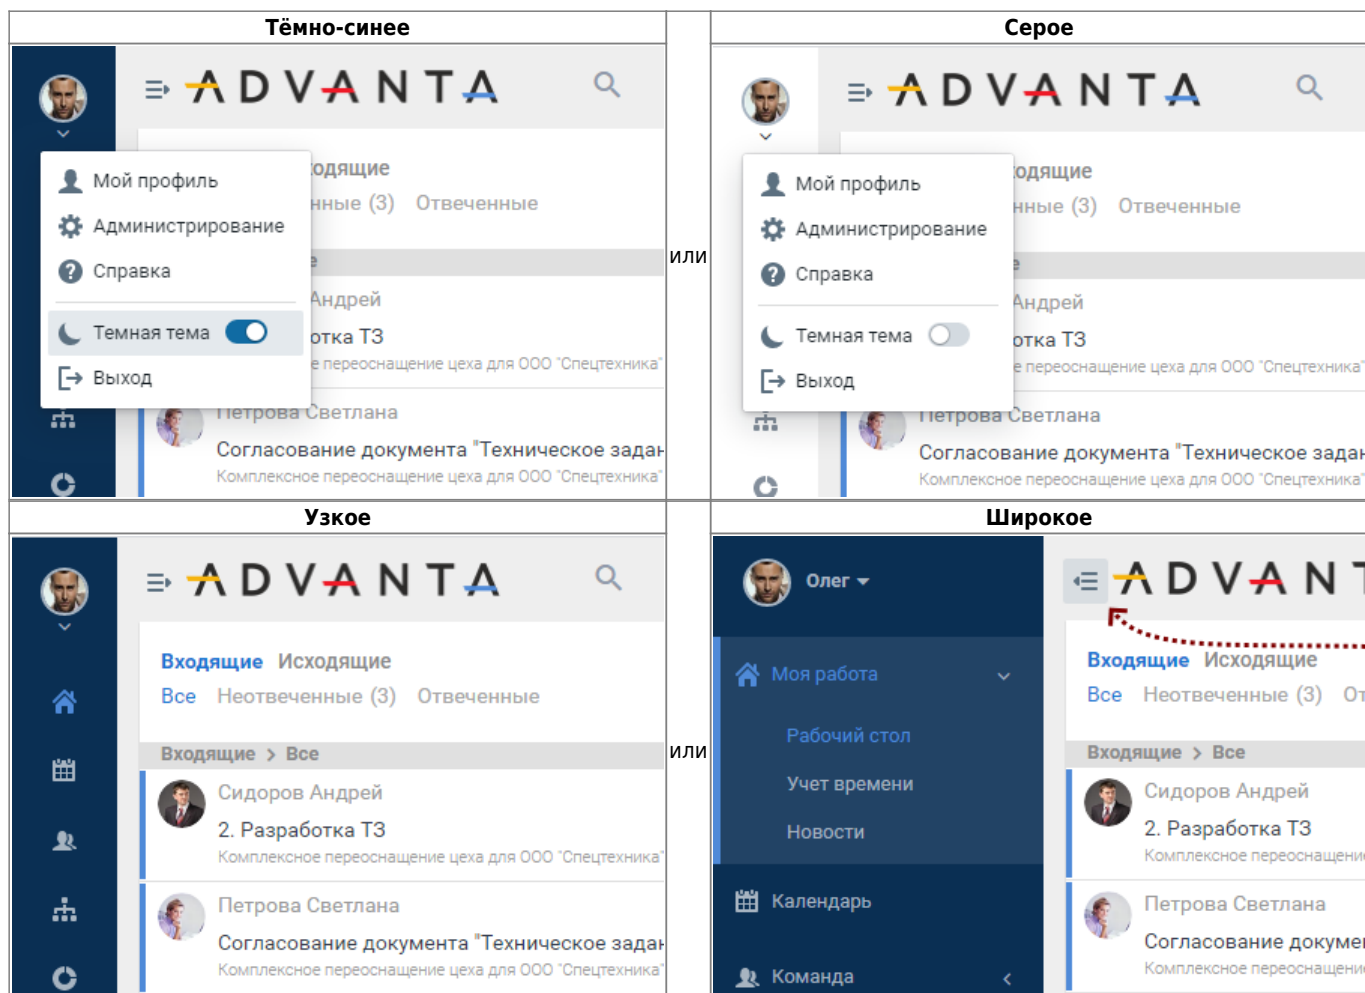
| Тёмно-синее | | Серое |
|---|---|---|
| ADVANTA | или | ADVANTA |

Тёмно-синее

ADVANTA

Мой профиль
Администрирование
Справка
Темная тема
Выход

...одящие
...нные (3) Отвеченные
...е
...Андрей
...отка ТЗ
...е переоснащение цеха для ООО "Спецтехника"
Петрова Светлана
Согласование документа "Техническое задан
Комплексное переоснащение цеха для ООО "Спецтехника"

или

Серое

ADVANTA

Мой профиль
Администрирование
Справка
Темная тема
Выход

...одящие
...нные (3) Отвеченные
...е
...Андрей
...отка ТЗ
...е переоснащение цеха для ООО "Спецтехника"
Петрова Светлана
Согласование документа "Техническое задан
Комплексное переоснащение цеха для ООО "Спецтехника"

Узкое

ADVANTA

Входящие Исходящие
Все Неотвеченные (3) Отвеченные
Входящие > Все
Сидоров Андрей
2. Разработка ТЗ
Комплексное переоснащение цеха для ООО "Спецтехника"
Петрова Светлана
Согласование документа "Техническое задан
Комплексное переоснащение цеха для ООО "Спецтехника"

или

Широкое

Олег
Моя работа
Рабочий стол
Учет времени
Новости
Календарь
Команда

ADVANT
Входящие Исходящие
Все Неотвеченные (3) От
Входящие > Все
Сидоров Андрей
2. Разработка ТЗ
Комплексное переоснащени
Петрова Светлана
Согласование докуме
Комплексное переоснащени